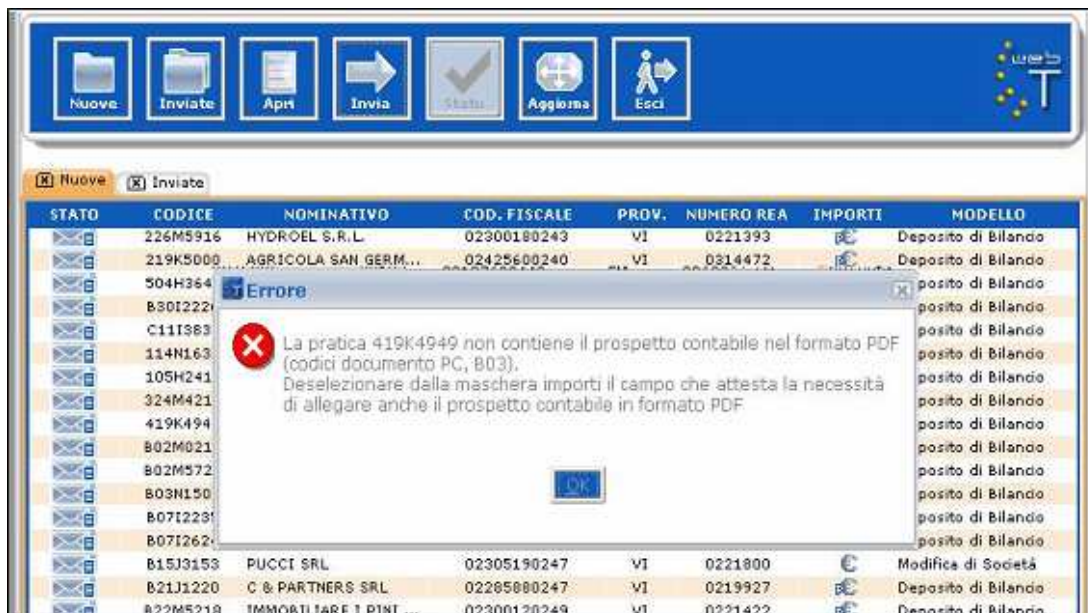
Nuove Inviate Apri Invia Stato Aggiorna Esci

web T

Nuove Inviate

| STATO | CODICE | NOMINATIVO | COD. FISCALE | PROV. | NUMERO REA | IMPORTI | MODELLO |
|---|---|---|---|---|---|---|---|
| | 226M5916 | HYDROEL S.R.L. | 02300180243 | VI | 0221393 | | Deposito di Bilancio |
| | 219K5000 | AGRICOLA SAN GERM... | 02425600240 | VI | 0314472 | | Deposito di Bilancio |
| | 504H364 | | | | | | posito di Bilancio |
| | B30I222 | | | | | | posito di Bilancio |
| | C11I383 | | | | | | posito di Bilancio |
| | 114N163 | | | | | | posito di Bilancio |
| | 105H241 | | | | | | posito di Bilancio |
| | 324M421 | | | | | | posito di Bilancio |
| | 419K494 | | | | | | posito di Bilancio |
| | B02M021 | | | | | | posito di Bilancio |
| | B02M572 | | | | | | posito di Bilancio |
| | B03N150 | | | | | | posito di Bilancio |
| | B07I223 | | | | | | posito di Bilancio |
| | B07I262 | | | | | | posito di Bilancio |
| | B15J3153 | PUCCI SRL | 02305190247 | VI | 0221800 | € | Modifica di Società |
| | B21J1220 | C & PARTNERS SRL | 02285880247 | VI | 0219927 | | Deposito di Bilancio |
| | B22M5218 | IMMOBILIARE I PINI ... | 02300120249 | VI | 0221422 | | Deposito di Bilancio |

Errore

La pratica 419K4949 non contiene il prospetto contabile nel formato PDF (codici documento PC, B03).
Deselezionare dalla maschera importi il campo che attesta la necessità di allegare anche il prospetto contabile in formato PDF

OK